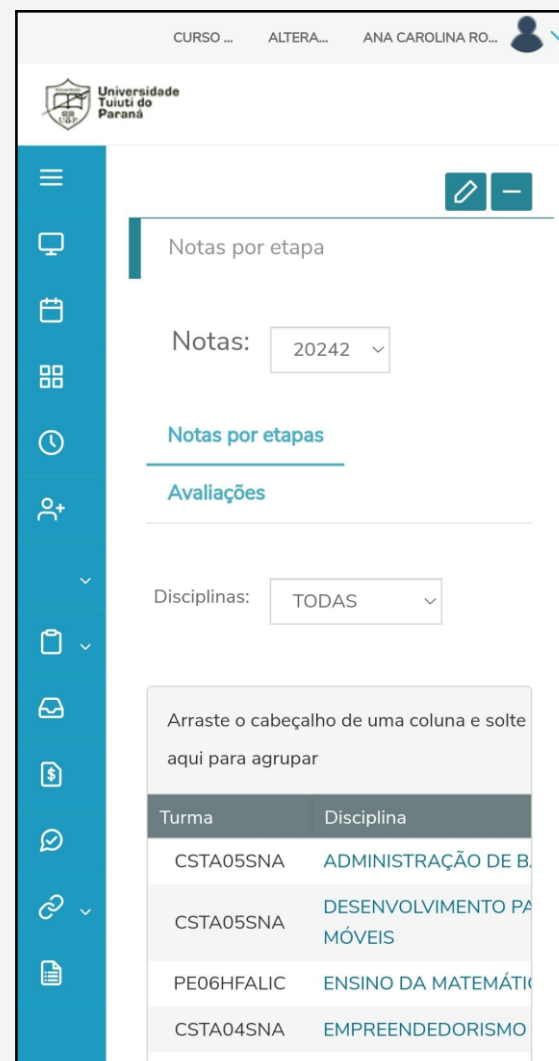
CURSO ... ALTERA... ANA CAROLINA RO...

Universidade Tuiuti do Paraná

Notas por etapa

Notas: 20242

Notas por etapas

Avaliações

Disciplinas: TODAS

Arraste o cabeçalho de uma coluna e solte aqui para agrupar

| Turma | Disciplina |
|---|---|
| CSTA05SNA | ADMINISTRAÇÃO DE B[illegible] |
| CSTA05SNA | DESENVOLVIMENTO PA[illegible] MÓVEIS |
| PE06HFALIC | ENSINO DA MATEMÁTI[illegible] |
| CSTA04SNA | EMPREENDEDORISMO |